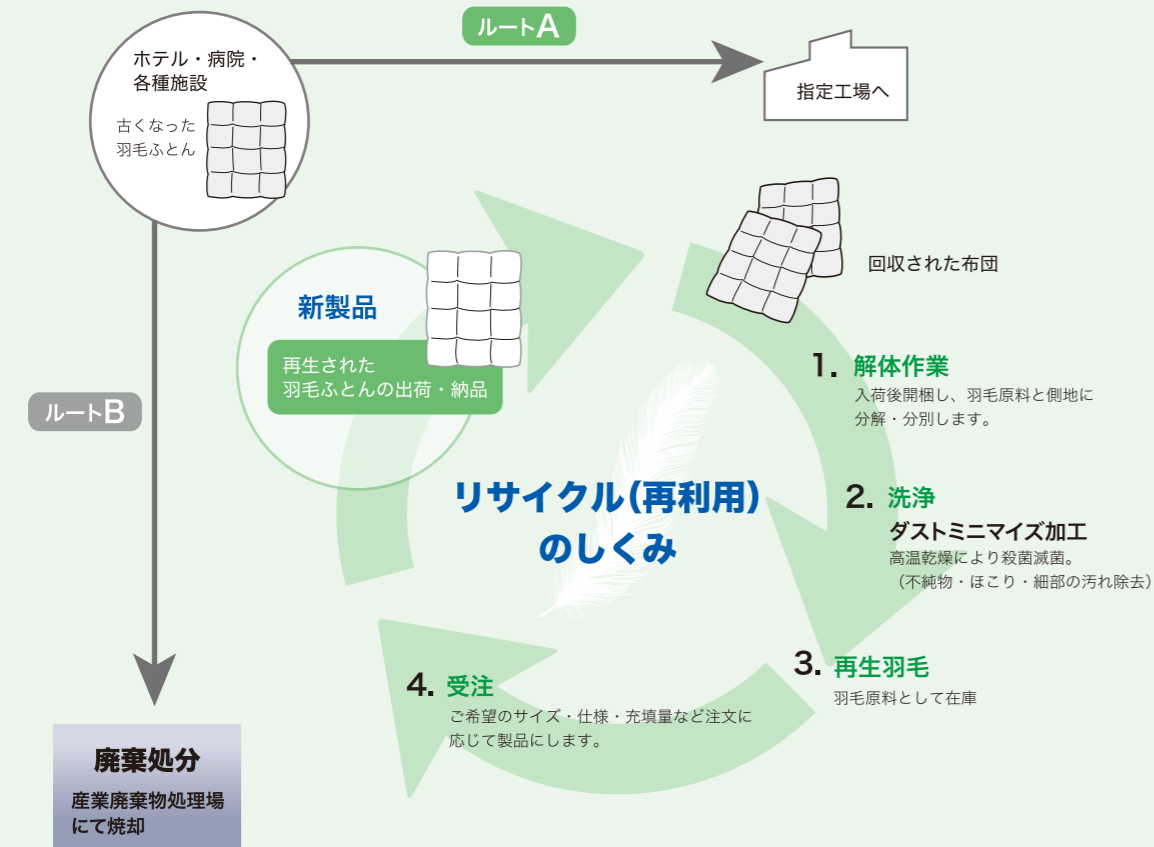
ルートA

ホテル・病院・各種施設

古くなった羽毛ふとん

指定工場へ

回収された布団

新製品

再生された羽毛ふとんの出荷・納品

ルートB

1. 解体作業
入荷後開梱し、羽毛原料と側地に分解・分別します。

リサイクル(再利用)のしくみ

2. 洗浄
ダストミニマイズ加工
高温乾燥により殺菌滅菌。
(不純物・ほこり・細部の汚れ除去)

3. 再生羽毛
羽毛原料として在庫

4. 受注
ご希望のサイズ・仕様・充填量など注文に応じて製品にします。

廃棄処分
産業廃棄物処理場にて焼却